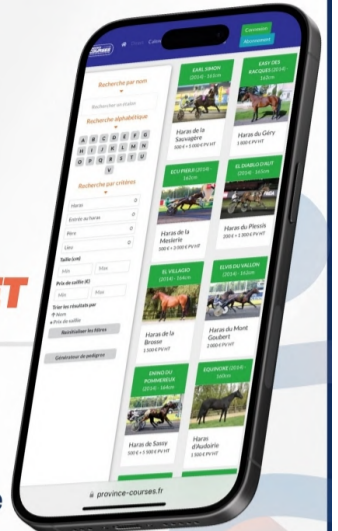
Connexion
Abonnement

Recherche par nom

Recherche alphabétique
A B C D E F G
H I J K L M N
O P Q R S T U
V

Recherche par critères
Haras
Père
Taille (cm)
Min Max
Prix de saillie (€)
Min Max
Trier les résultats par
Nom
Prix de saillie
Réinitialiser les filtres
Générateur de pedigrees

EARL JUNIOR (2014) - 163cm
Haras de la Sauvagère
500 € + 3 000 € PV HT

EASY DES RACQUES (2014) - 163cm
Haras du Géry

ECU PIERJI (2014) - 163cm
Haras de la Meslerie
800 € + 3 000 € PV HT

EL DIABLO D'AUT (2014) - 163cm
Haras du Plessis
300 € + 1 000 € PV HT

EL VILLAGIO (2014) - 164cm
Haras de la Brosse
1 500 € PV HT

ELVIS DU VALLON (2014) - 163cm
Haras du Mont Goubert
3 000 € PV HT

EMINO DU POMMEREUX (2014) - 164cm
Haras de Sassy
200 € + 1 500 € PV HT

EQUINOXE (2014) - 164cm
Haras d'Audoirie
1 500 € PV HT

province-courses.fr